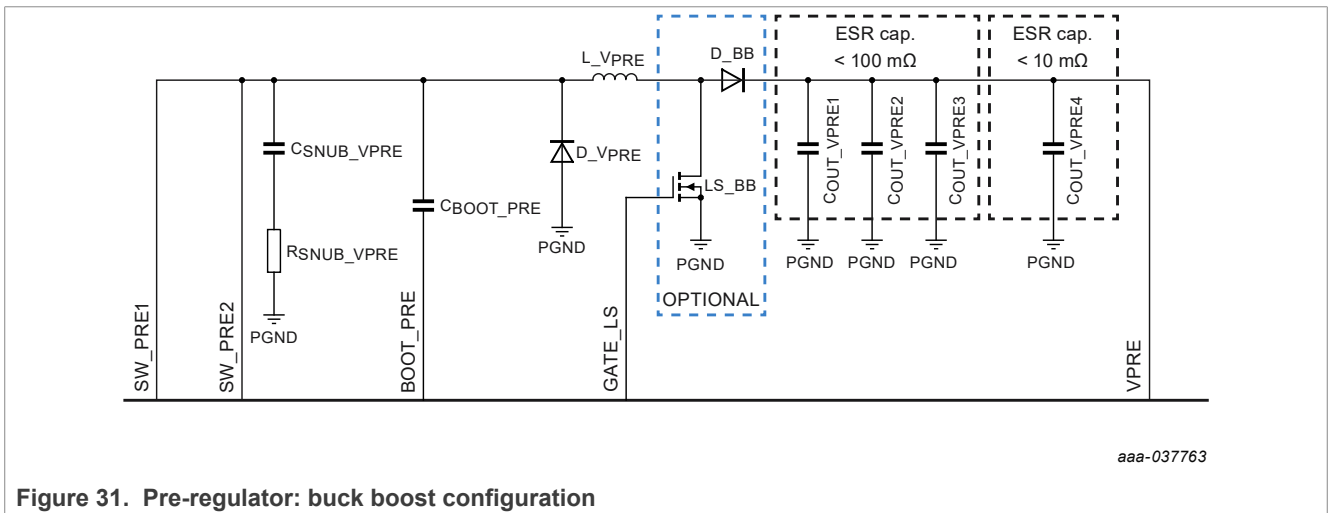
ESR cap.
< 100 mΩ

ESR cap.
< 10 mΩ

L_VPRE

D_BB

$C_{SNUB\_VPRE}$

D_VPRE

$C_{OUT\_VPRE1}$

$C_{OUT\_VPRE2}$

$C_{OUT\_VPRE3}$

$C_{OUT\_VPRE4}$

LS_BB

$C_{BOOT\_PRE}$

PGND

$R_{SNUB\_VPRE}$

PGND

PGND PGND PGND

PGND

PGND

OPTIONAL

SW_PRE1

SW_PRE2

BOOT_PRE

GATE_LS

VPRE

aaa-037763

Figure 31. Pre-regulator: buck boost configuration